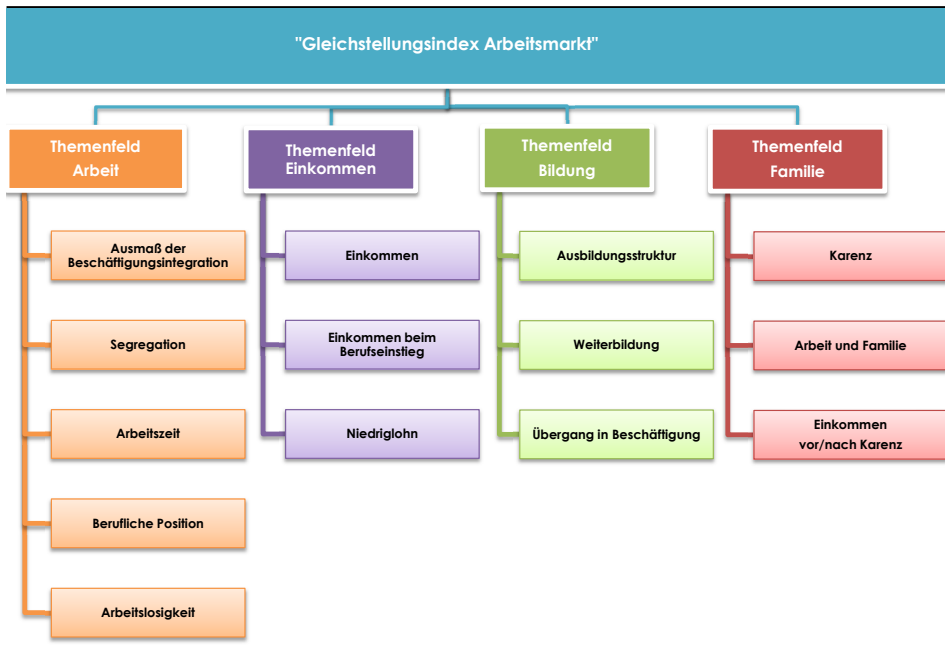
"Gleichstellungsindex Arbeitsmarkt"

Themenfeld Arbeit

Ausmaß der Beschäftigungsintegration

Segregation

Arbeitszeit

Berufliche Position

Arbeitslosigkeit

Themenfeld Einkommen

Einkommen

Einkommen beim Berufseinstieg

Niedriglohn

Themenfeld Bildung

Ausbildungsstruktur

Weiterbildung

Übergang in Beschäftigung

Themenfeld Familie

Karenz

Arbeit und Familie

Einkommen vor/nach Karenz